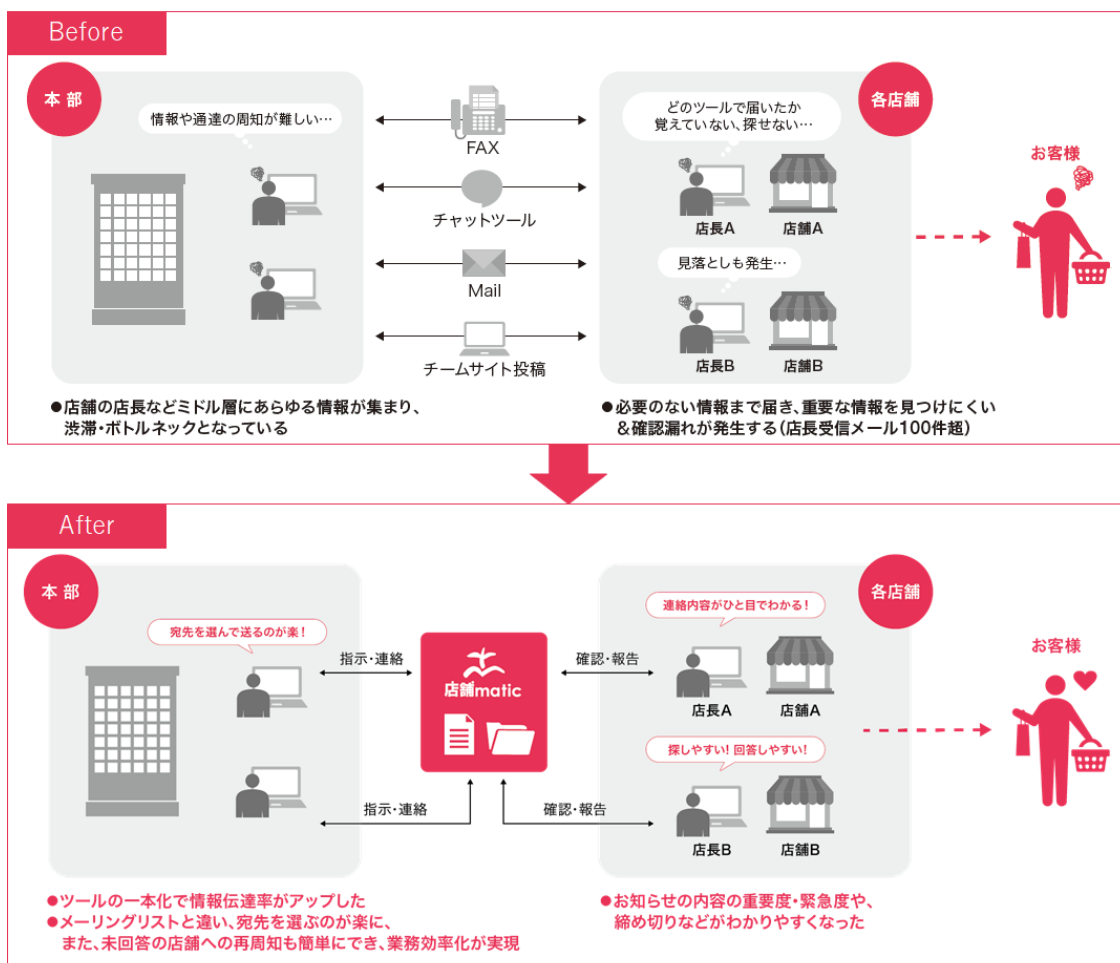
Before

本部

情報や通達の周知が難しい…

FAX

チャットツール

Mail

チームサイト投稿

各店舗

どのツールで届いたか覚えていない、探せない…

店長A 店舗A

見落としも発生…

店長B 店舗B

お客様

●店舗の店長などミドル層にあらゆる情報が集まり、渋滞・ボトルネックとなっている

●必要のない情報まで届き、重要な情報を見つけにくい＆確認漏れが発生する（店長受信メール100件超）

After

本部

宛先を選んで送るのが楽！

指示・連絡

店舗matic

指示・連絡

確認・報告

確認・報告

各店舗

連絡内容がひと目でわかる！

店長A 店舗A

探しやすい！回答しやすい！

店長B 店舗B

お客様

●ツールの一本化で情報伝達率がアップした
●メーリングリストと違い、宛先を選ぶのが楽に、また、未回答の店舗への再周知も簡単にでき、業務効率化が実現

●お知らせの内容の重要度・緊急度や、締め切りなどがわかりやすくなった